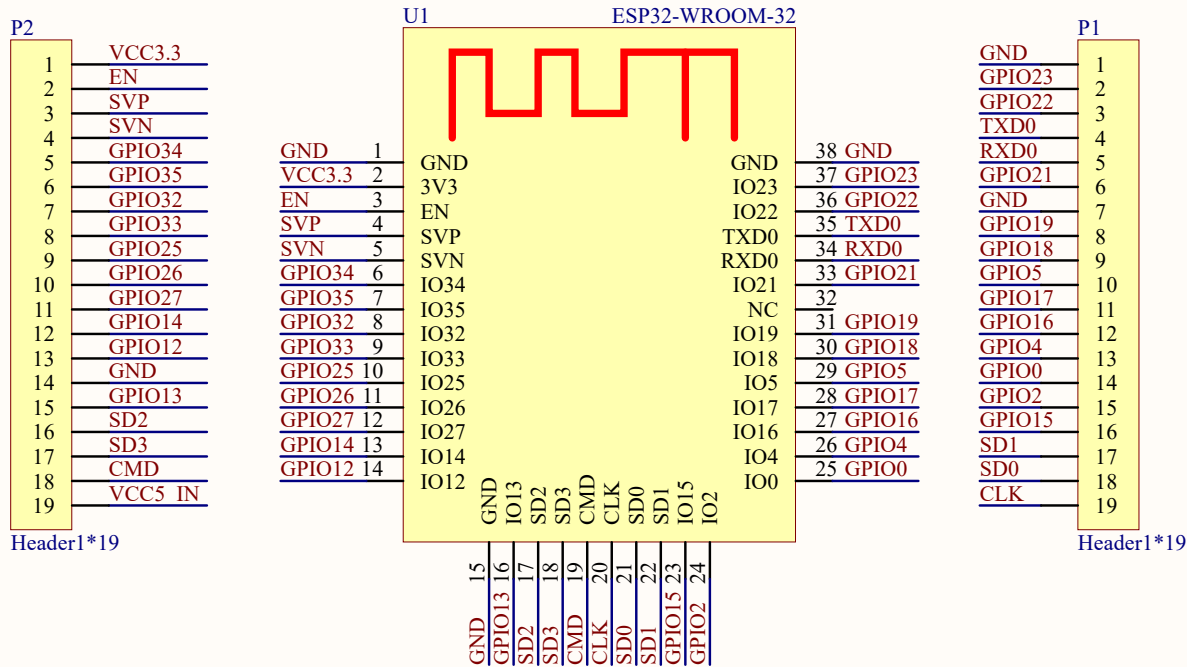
P2

| | |
|---|---|
| 1 | VCC3.3 |
| 2 | EN |
| 3 | SVP |
| 4 | SVN |
| 5 | GPIO34 |
| 6 | GPIO35 |
| 7 | GPIO32 |
| 8 | GPIO33 |
| 9 | GPIO25 |
| 10 | GPIO26 |
| 11 | GPIO27 |
| 12 | GPIO14 |
| 13 | GPIO12 |
| 14 | GND |
| 15 | GPIO13 |
| 16 | SD2 |
| 17 | SD3 |
| 18 | CMD |
| 19 | VCC5_IN |

Header1*19

U1 ESP32-WROOM-32

| | | | | | |
|---|---|---|---|---|---|
| GND | 1 | GND | GND | 38 | GND |
| VCC3.3 | 2 | 3V3 | IO23 | 37 | GPIO23 |
| EN | 3 | EN | IO22 | 36 | GPIO22 |
| SVP | 4 | SVP | TXD0 | 35 | TXD0 |
| SVN | 5 | SVN | RXD0 | 34 | RXD0 |
| GPIO34 | 6 | IO34 | IO21 | 33 | GPIO21 |
| GPIO35 | 7 | IO35 | NC | 32 | |
| GPIO32 | 8 | IO32 | IO19 | 31 | GPIO19 |
| GPIO33 | 9 | IO33 | IO18 | 30 | GPIO18 |
| GPIO25 | 10 | IO25 | IO5 | 29 | GPIO5 |
| GPIO26 | 11 | IO26 | IO17 | 28 | GPIO17 |
| GPIO27 | 12 | IO27 | IO16 | 27 | GPIO16 |
| GPIO14 | 13 | IO14 | IO4 | 26 | GPIO4 |
| GPIO12 | 14 | IO12 | IO0 | 25 | GPIO0 |

| | | |
|---|---|---|
| GND | 15 | GND |
| IO13 | 16 | GPIO13 |
| SD2 | 17 | SD2 |
| SD3 | 18 | SD3 |
| CMD | 19 | CMD |
| CLK | 20 | CLK |
| SD0 | 21 | SD0 |
| SD1 | 22 | SD1 |
| IO15 | 23 | GPIO15 |
| IO2 | 24 | GPIO2 |

P1

| | |
|---|---|
| GND | 1 |
| GPIO23 | 2 |
| GPIO22 | 3 |
| TXD0 | 4 |
| RXD0 | 5 |
| GPIO21 | 6 |
| GND | 7 |
| GPIO19 | 8 |
| GPIO18 | 9 |
| GPIO5 | 10 |
| GPIO17 | 11 |
| GPIO16 | 12 |
| GPIO4 | 13 |
| GPIO0 | 14 |
| GPIO2 | 15 |
| GPIO15 | 16 |
| SD1 | 17 |
| SD0 | 18 |
| CLK | 19 |

Header1*19